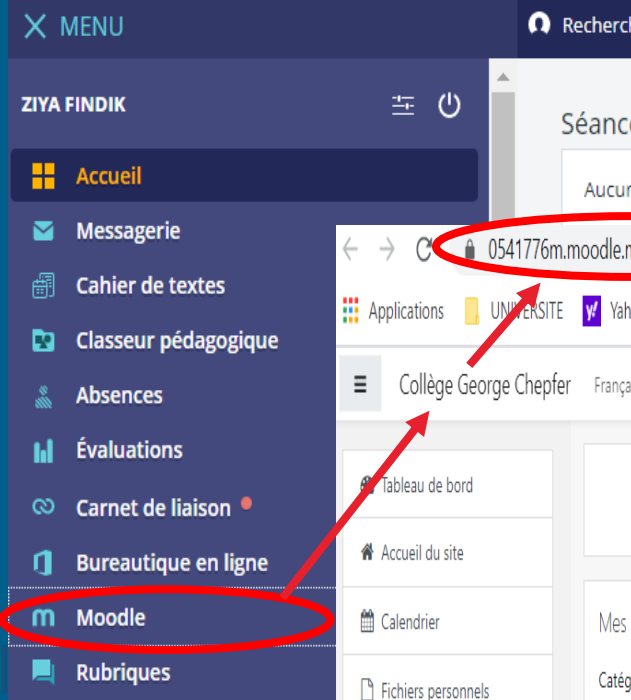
MENU

Recherc

ZIYA FINDIK

Accueil

Messagerie

Cahier de textes

Classeur pédagogique

Absences

Évaluations

Carnet de liaison

Bureautique en ligne

Moodle

Rubriques

Séanc

Aucur

0541776m.moodle.n

Applications UNIVERSITE Yah

Collège George Chepfer Françai

Tableau de bord

Accueil du site

Calendrier

Fichiers personnels

Mes

Catég